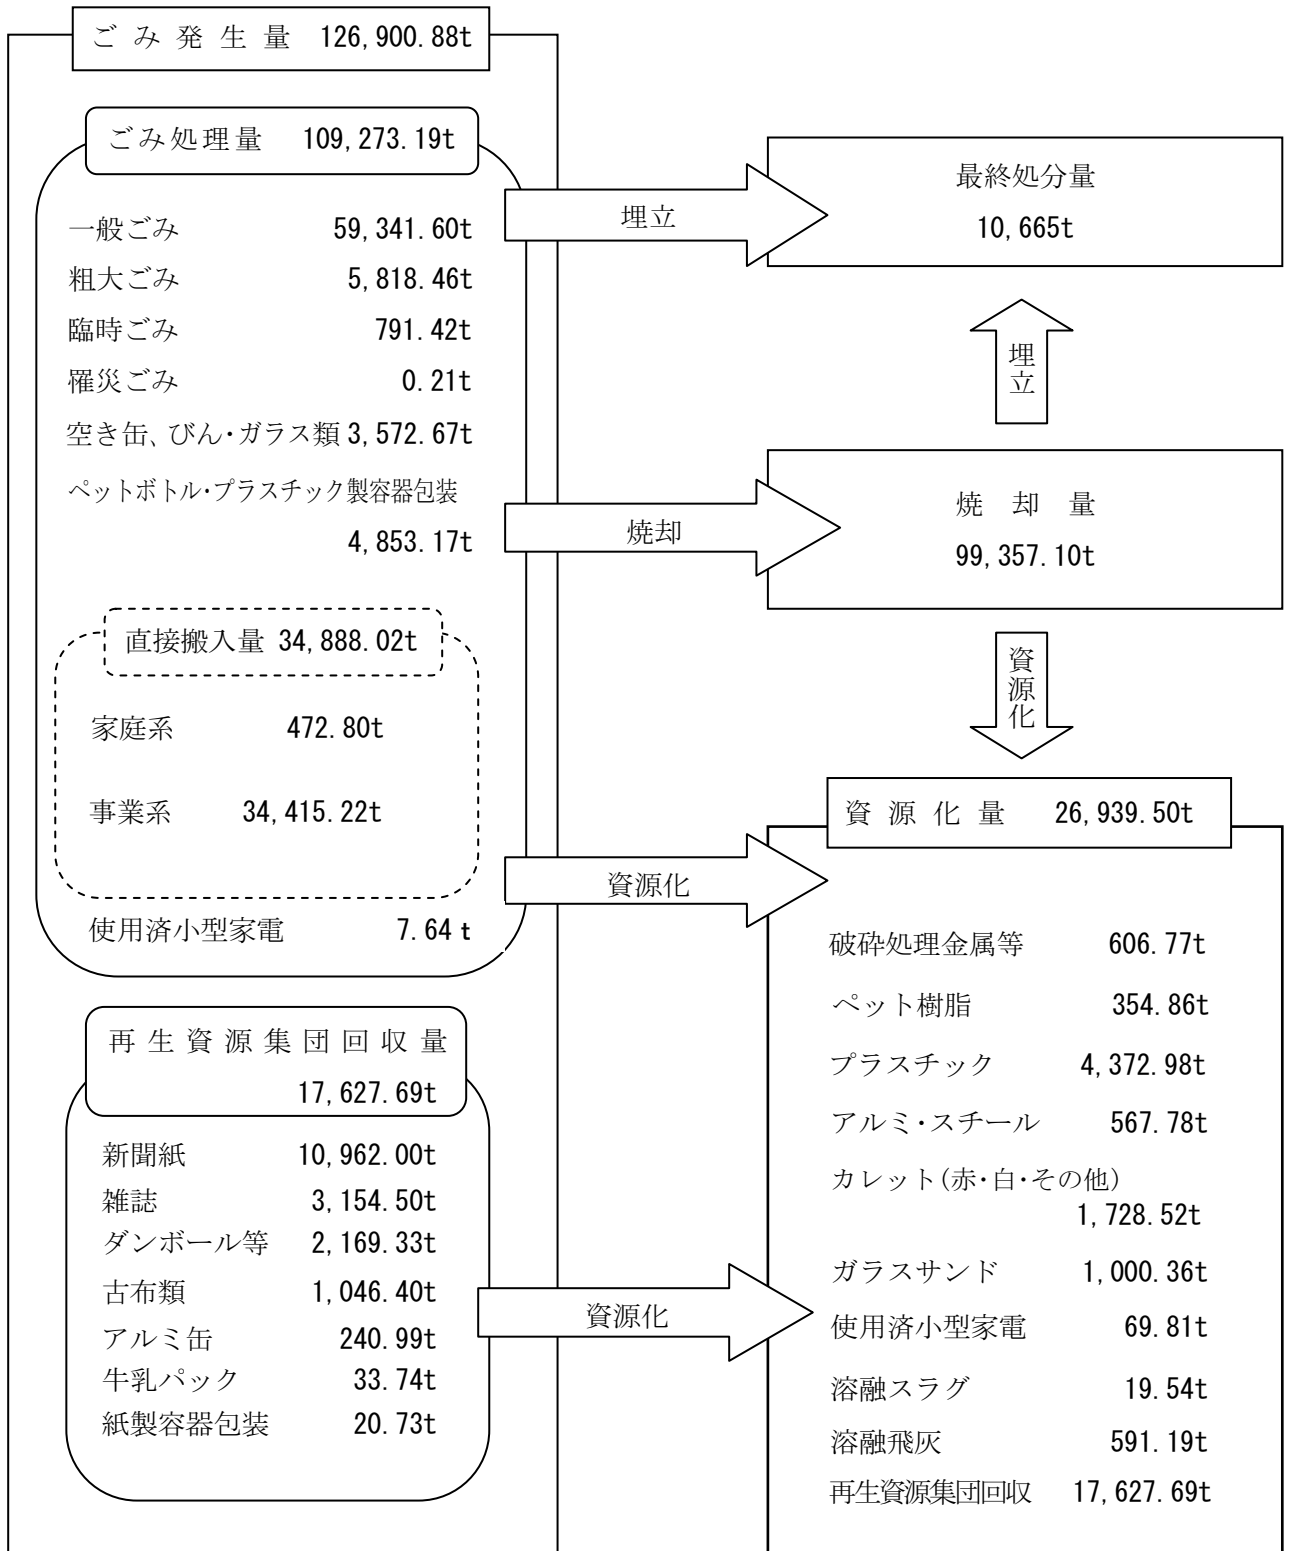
ごみ発生量 126,900.88t

ごみ処理量 109,273.19t

一般ごみ 59,341.60t
粗大ごみ 5,818.46t
臨時ごみ 791.42t
罹災ごみ 0.21t
空き缶、びん・ガラス類 3,572.67t
ペットボトル・プラスチック製容器包装 4,853.17t

直接搬入量 34,888.02t

家庭系 472.80t

事業系 34,415.22t

使用済小型家電 7.64 t

埋立

焼却

資源化

最終処分量
10,665t

埋立

焼却量
99,357.10t

資源化

資源化量 26,939.50t

破砕処理金属等 606.77t
ペット樹脂 354.86t
プラスチック 4,372.98t
アルミ・スチール 567.78t
カレット(赤・白・その他) 1,728.52t
ガラスサンド 1,000.36t
使用済小型家電 69.81t
溶融スラグ 19.54t
溶融飛灰 591.19t
再生資源集団回収 17,627.69t

再生資源集団回収量
17,627.69t

新聞紙 10,962.00t
雑誌 3,154.50t
ダンボール等 2,169.33t
古布類 1,046.40t
アルミ缶 240.99t
牛乳パック 33.74t
紙製容器包装 20.73t

資源化